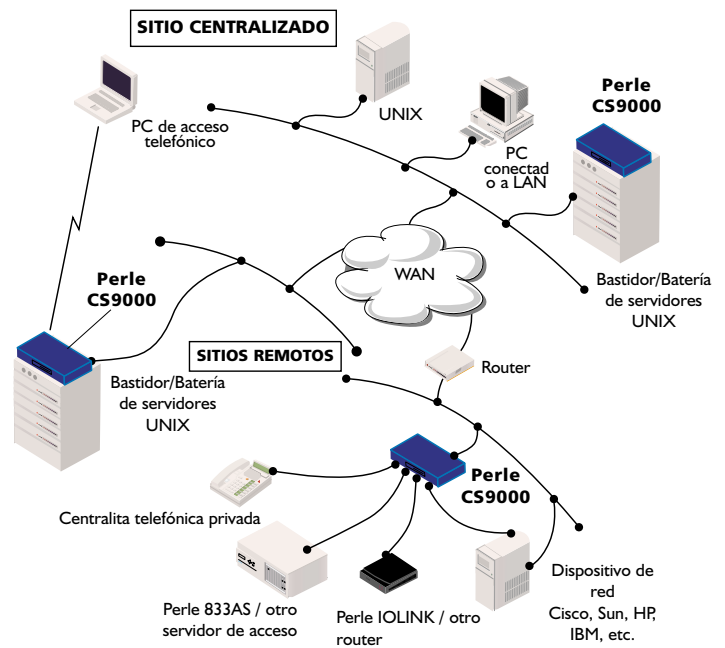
SITIO CENTRALIZADO

PC de acceso telefónico

UNIX

PC conectado a LAN

Perle CS9000

WAN

Bastidor/Batería de servidores UNIX

Perle CS9000

SITIOS REMOTOS

Router

Bastidor/Batería de servidores UNIX

Perle CS9000

Centralita telefónica privada

Dispositivo de red Cisco, Sun, HP, IBM, etc.

Perle 833AS / otro servidor de acceso

Perle IOLINK / otro router